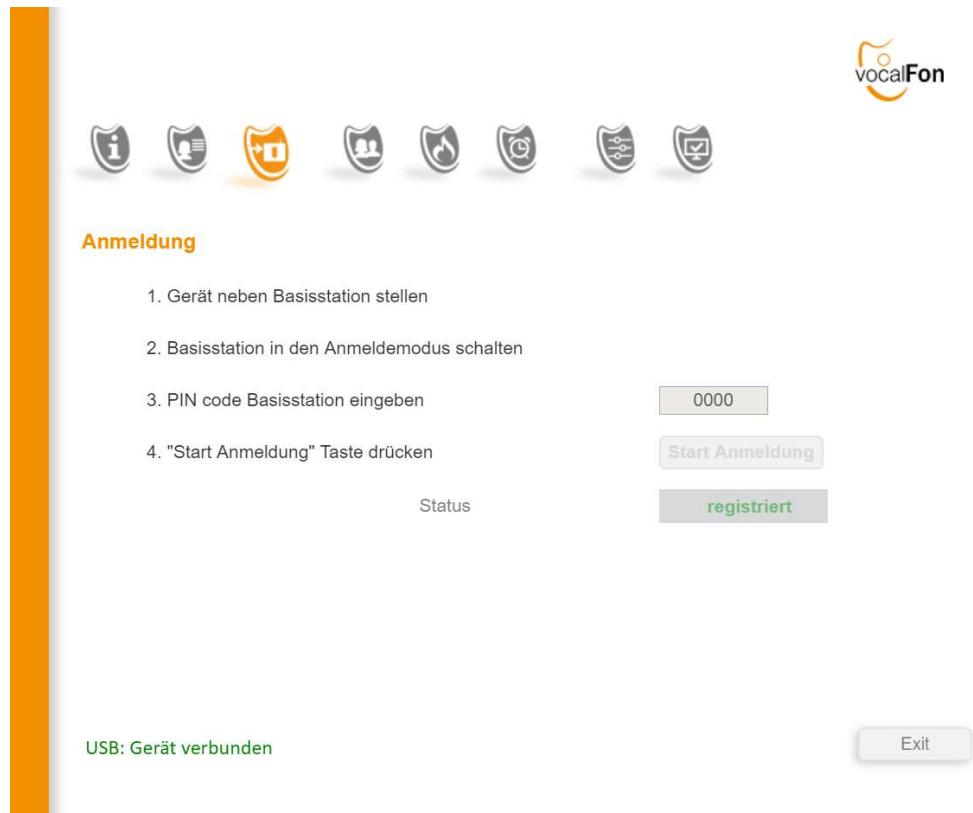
vocalFon

Anmeldung

1. Gerät neben Basisstation stellen

2. Basisstation in den Anmeldemodus schalten

3. PIN code Basisstation eingeben 0000

4. "Start Anmeldung" Taste drücken Start Anmeldung

Status registriert

USB: Gerät verbunden

Exit